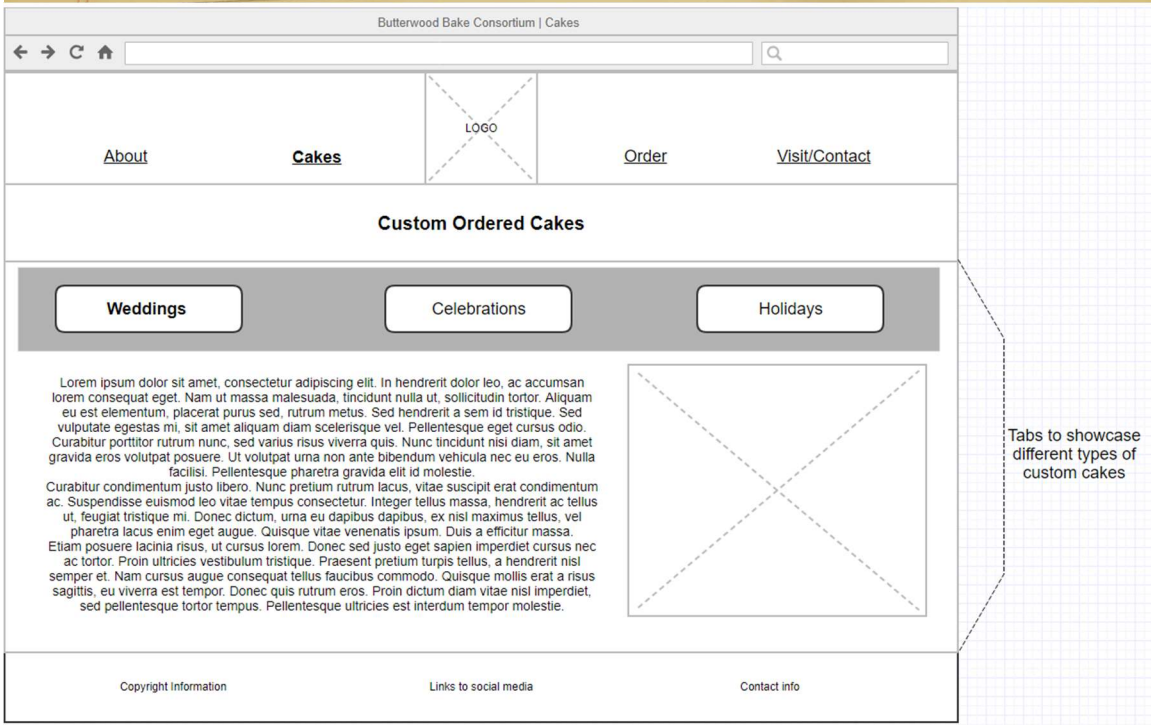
Butterwood Bake Consortium | Cakes

About

Cakes

LOGO

Order

Visit/Contact

Custom Ordered Cakes

Weddings

Celebrations

Holidays

Lorem ipsum dolor sit amet, consectetur adipiscing elit. In hendrerit dolor leo, ac accumsan lorem consequat eget. Nam ut massa malesuada, tincidunt nulla ut, sollicitudin tortor. Aliquam eu est elementum, placerat purus sed, rutrum metus. Sed hendrerit a sem id tristique. Sed vulputate egestas mi, sit amet aliquam diam scelerisque vel. Pellentesque eget cursus odio. Curabitur porttitor rutrum nunc, sed varius risus viverra quis. Nunc tincidunt nisi diam, sit amet gravida eros volutpat posuere. Ut volutpat urna non ante bibendum vehicula nec eu eros. Nulla facilisi. Pellentesque pharetra gravida elit id molestie.
Curabitur condimentum justo libero. Nunc pretium rutrum lacus, vitae suscipit erat condimentum ac. Suspendisse euismod leo vitae tempus consectetur. Integer tellus massa, hendrerit ac tellus ut, feugiat tristique mi. Donec dictum, urna eu dapibus dapibus, ex nisl maximus tellus, vel pharetra lacus enim eget augue. Quisque vitae venenatis ipsum. Duis a efficitur massa. Etiam posuere lacinia risus, ut cursus lorem. Donec sed justo eget sapien imperdiet cursus nec ac tortor. Proin ultricies vestibulum tristique. Praesent pretium turpis tellus, a hendrerit nisl semper et. Nam cursus augue consequat tellus faucibus commodo. Quisque mollis erat a risus sagittis, eu viverra est tempor. Donec quis rutrum eros. Proin dictum diam vitae nisl imperdiet, sed pellentesque tortor tempus. Pellentesque ultricies est interdum tempor molestie.

Tabs to showcase different types of custom cakes

Copyright Information

Links to social media

Contact info